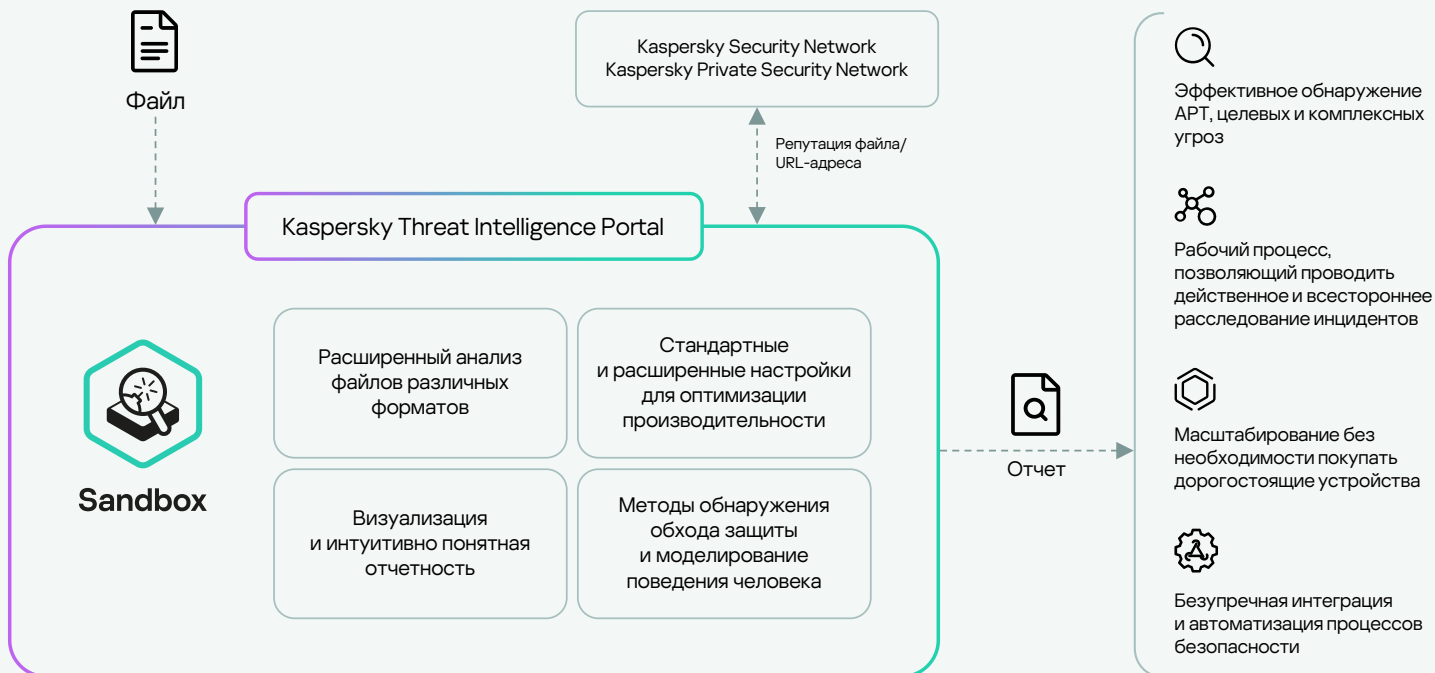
Файл

Kaspersky Security Network
Kaspersky Private Security Network

Репутация файла/ URL-адреса

Kaspersky Threat Intelligence Portal

Sandbox

Расширенный анализ файлов различных форматов

Стандартные и расширенные настройки для оптимизации производительности

Визуализация и интуитивно понятная отчетность

Методы обнаружения обхода защиты и моделирование поведения человека

Отчет

Эффективное обнаружение APT, целевых и комплексных угроз

Рабочий процесс, позволяющий проводить действенное и всестороннее расследование инцидентов

Масштабирование без необходимости покупать дорогостоящие устройства

Безупречная интеграция и автоматизация процессов безопасности